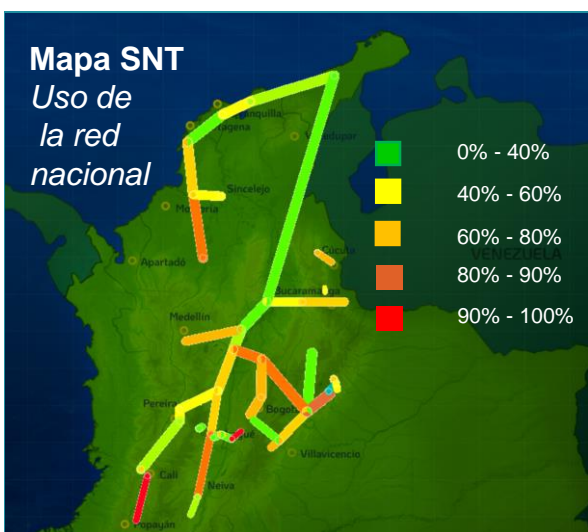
Mapa SNT
Uso de la red nacional

0% - 40%
40% - 60%
60% - 80%
80% - 90%
90% - 100%

Barranquilla
Cartagena
Valledupar
Sincelejo
Montería
Apartadó
Cúcuta
VENEZUELA
Bucaramanga
Medellín
Pereira
Bogotá
Villavicencio
Cali
Neiva
Popayán